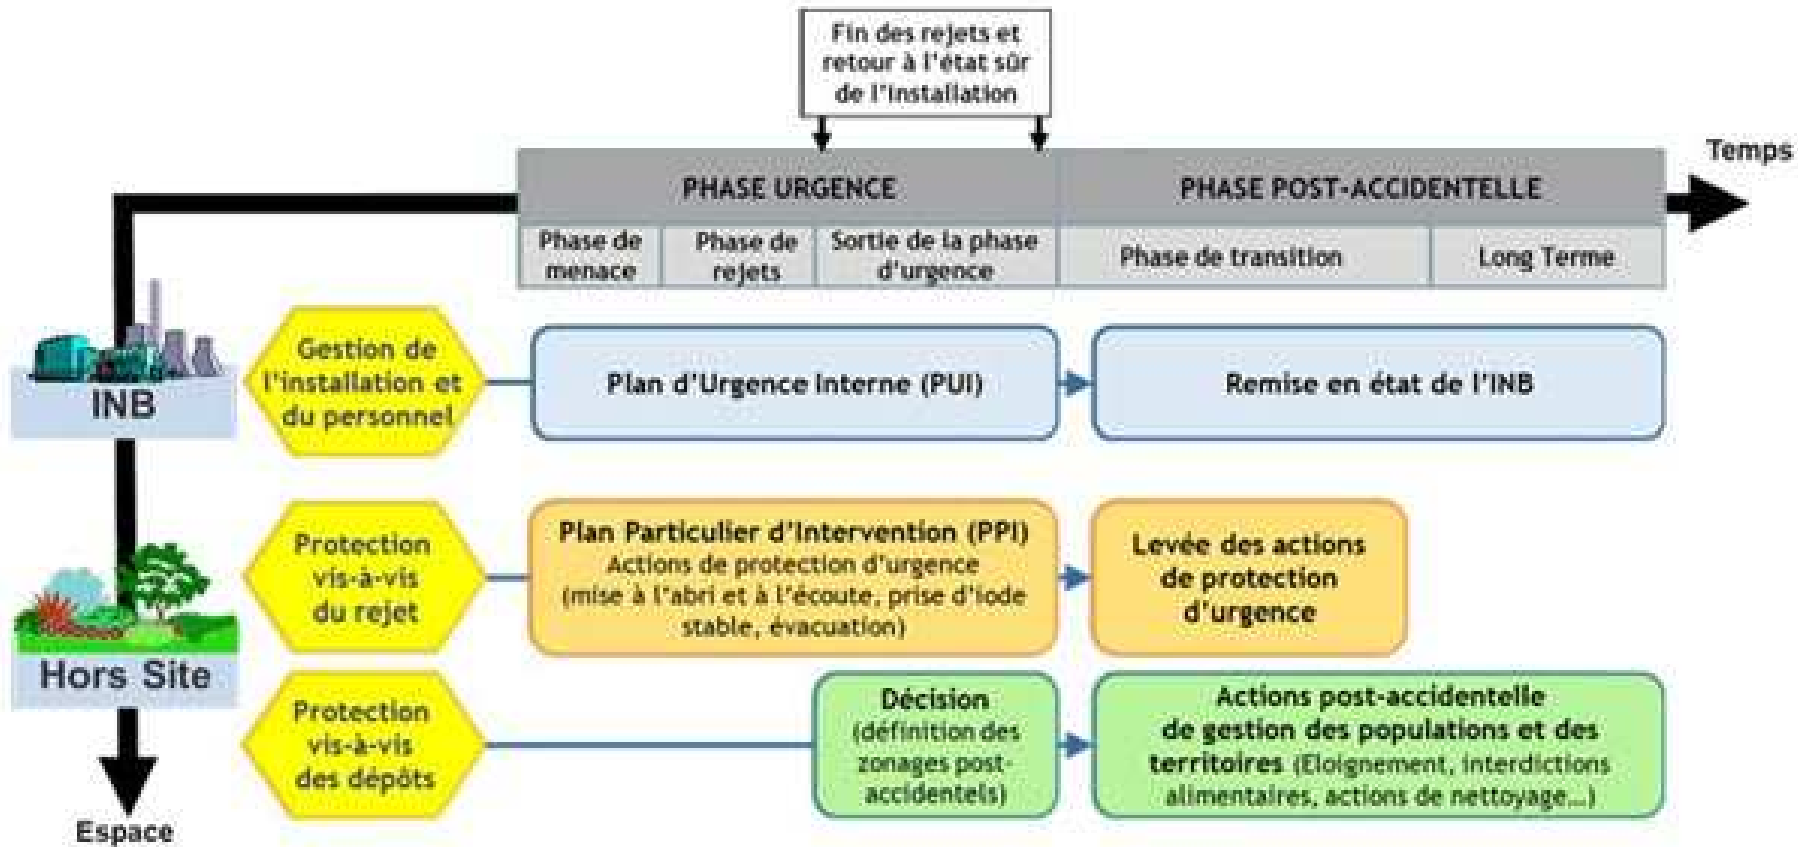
Fin des rejets et retour à l'état sûr de l'installation

Temps

PHASE URGENCE

PHASE POST-ACCIDENTELLE

Phase de menace

Phase de rejets

Sortie de la phase d'urgence

Phase de transition

Long Terme

INB

Gestion de l'installation et du personnel

Plan d'Urgence Interne (PUI)

Remise en état de l'INB

Protection vis-à-vis du rejet

Plan Particulier d'Intervention (PPI)
Actions de protection d'urgence (mise à l'abri et à l'écoute, prise d'iode stable, évacuation)

Levée des actions de protection d'urgence

Hors Site

Protection vis-à-vis des dépôts

Décision (définition des zonages post-accidentels)

Actions post-accidentelle de gestion des populations et des territoires (Eloignement, interdictions alimentaires, actions de nettoyage...)

Espace